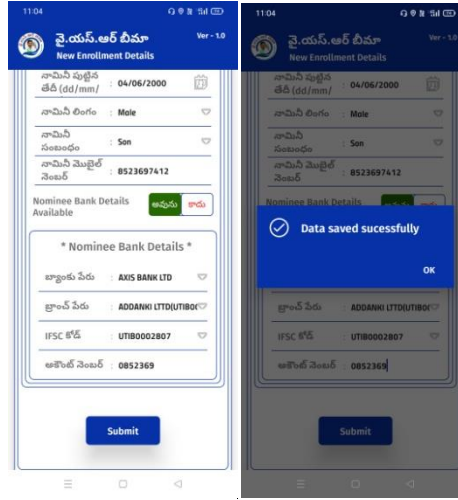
11:04

వై.యస్.ఆర్ బీమా
New Enrollment Details

Ver - 1.0

నామినీ పుట్టిన తేదీ (dd/mm/ : 04/06/2000

నామినీ లింగం : Male

నామినీ సంబంధం : Son

నామినీ మొబైల్ నెంబర్ : 8523697412

Nominee Bank Details Available

అవును కాదు

* Nominee Bank Details *

బ్యాంకు పేరు : AXIS BANK LTD

బ్రాంచ్ పేరు : ADDANKI LTTD(UTIB0

IFSC కోడ్ : UTIB0002807

అకౌంట్ నెంబర్ : 0852369

Submit

11:04

వై.యస్.ఆర్ బీమా
New Enrollment Details

Ver - 1.0

నామినీ పుట్టిన తేదీ (dd/mm/ : 04/06/2000

నామినీ లింగం : Male

నామినీ సంబంధం : Son

నామినీ మొబైల్ నెంబర్ : 8523697412

Nominee Bank Details

Data saved sucessfully

OK

బ్రాంచ్ పేరు : ADDANKI LTTD(UTIB0

IFSC కోడ్ : UTIB0002807

అకౌంట్ నెంబర్ : 0852369

Submit